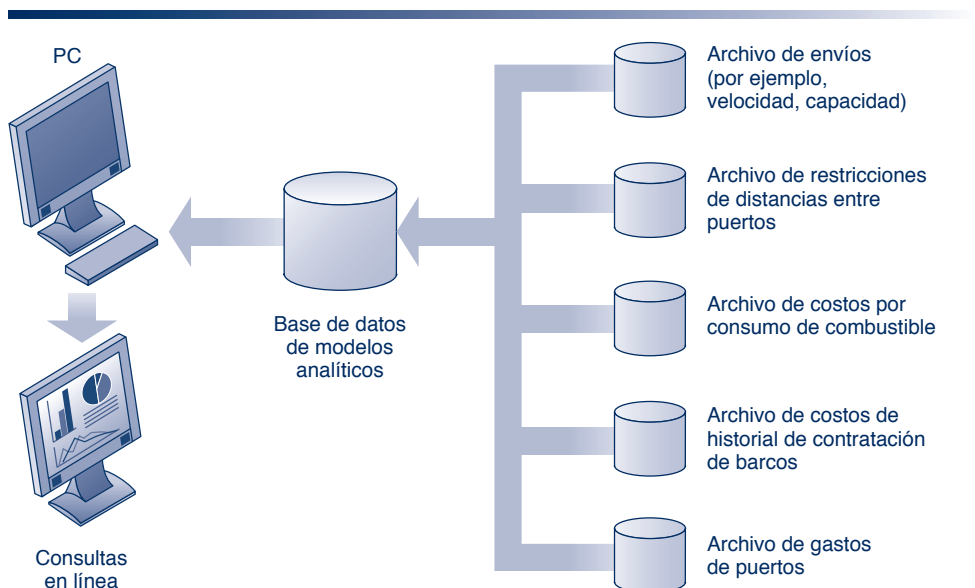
PC

Consultas en línea

Base de datos de modelos analíticos

Archivo de envíos (por ejemplo, velocidad, capacidad)

Archivo de restricciones de distancias entre puertos

Archivo de costos por consumo de combustible

Archivo de costos de historial de contratación de barcos

Archivo de gastos de puertos